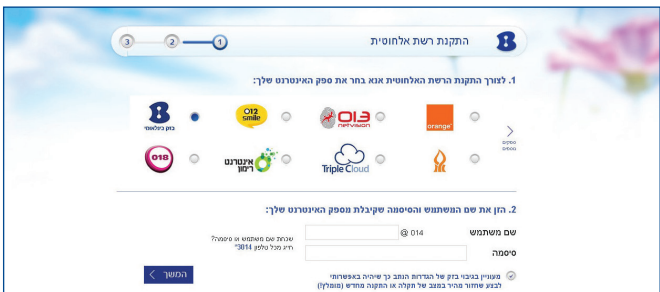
התקנת רשת אלחוטית

1 2 3

1. לצורך התקנת הרשת האלחוטית אנא בחר את ספק האינטרנט שלך:

orange
013 netvision
012 smile
בזק בינלאומי
ספקים נוספים
Triple Cloud
אינטרנט רימון
018

2. הזן את שם המשתמש והסיסמה שקיבלת מספק האינטרנט שלך:

שם משתמש
@ 014
סיסמה
שכחת שם משתמש או סיסמה? חייג מכל טלפון 3014*

מעוניין בגיבוי בזק של הגדרות הנתב כך שיהיה באפשרותי לבצע שחזור מהיר במצב של תקלה או התקנה מחדש (מומלץ!)

המשך